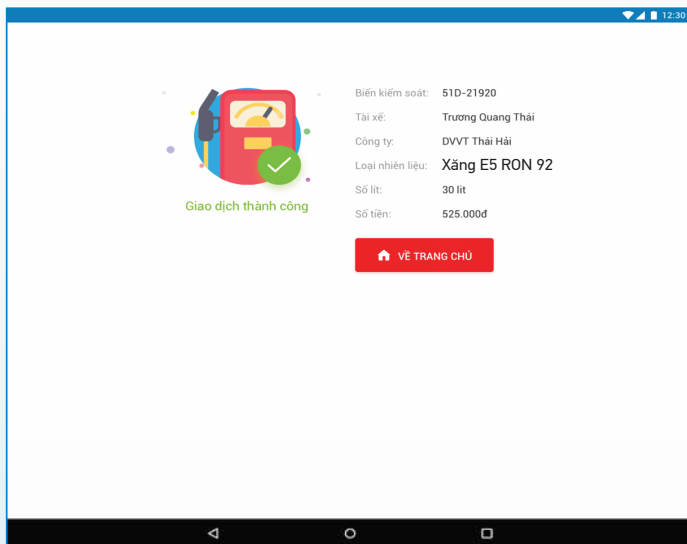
12:30

Giao dịch thành công

| | |
|---|---|
| Biển kiểm soát: | 51D-21920 |
| Tài xế: | Trương Quang Thái |
| Công ty: | DVVT Thái Hải |
| Loại nhiên liệu: | Xăng E5 RON 92 |
| Số lít: | 30 lít |
| Số tiền: | 525.000đ |

VỀ TRANG CHỦ